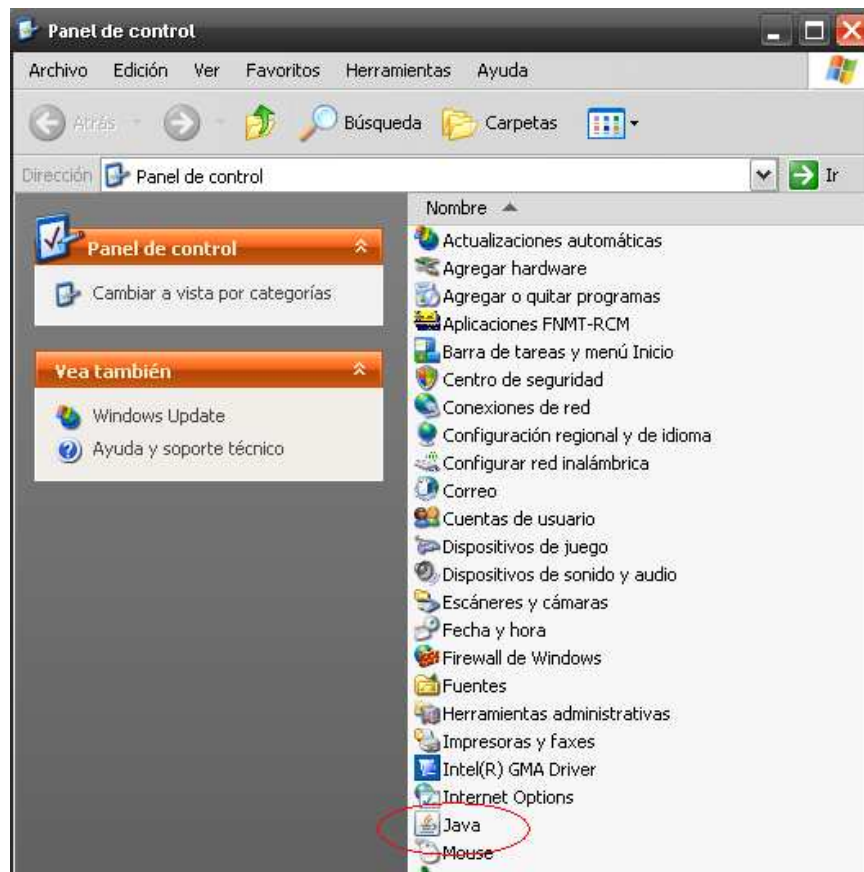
Panel de control

Archivo Edición Ver Favoritos Herramientas Ayuda

Atrás Búsqueda Carpetas

Dirección Panel de control Ir

Panel de control

Cambiar a vista por categorías

Vea también

Windows Update

Ayuda y soporte técnico

Nombre

Actualizaciones automáticas
Agregar hardware
Agregar o quitar programas
Aplicaciones FNMT-RCM
Barra de tareas y menú Inicio
Centro de seguridad
Conexiones de red
Configuración regional y de idioma
Configurar red inalámbrica
Correo
Cuentas de usuario
Dispositivos de juego
Dispositivos de sonido y audio
Escáneres y cámaras
Fecha y hora
Firewall de Windows
Fuentes
Herramientas administrativas
Impresoras y faxes
Intel(R) GMA Driver
Internet Options
Java
Mouse